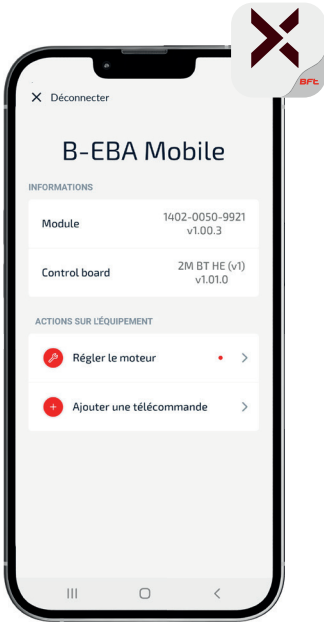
BFt

Déconnecter

B-EBA Mobile

INFORMATIONS

| Module | 1402-0050-9921 v1.00.3 |
|---|---|
| Control board | 2M BT HE (v1) v1.01.0 |

ACTIONS SUR L'ÉQUIPEMENT

Régler le moteur

Ajouter une télécommande